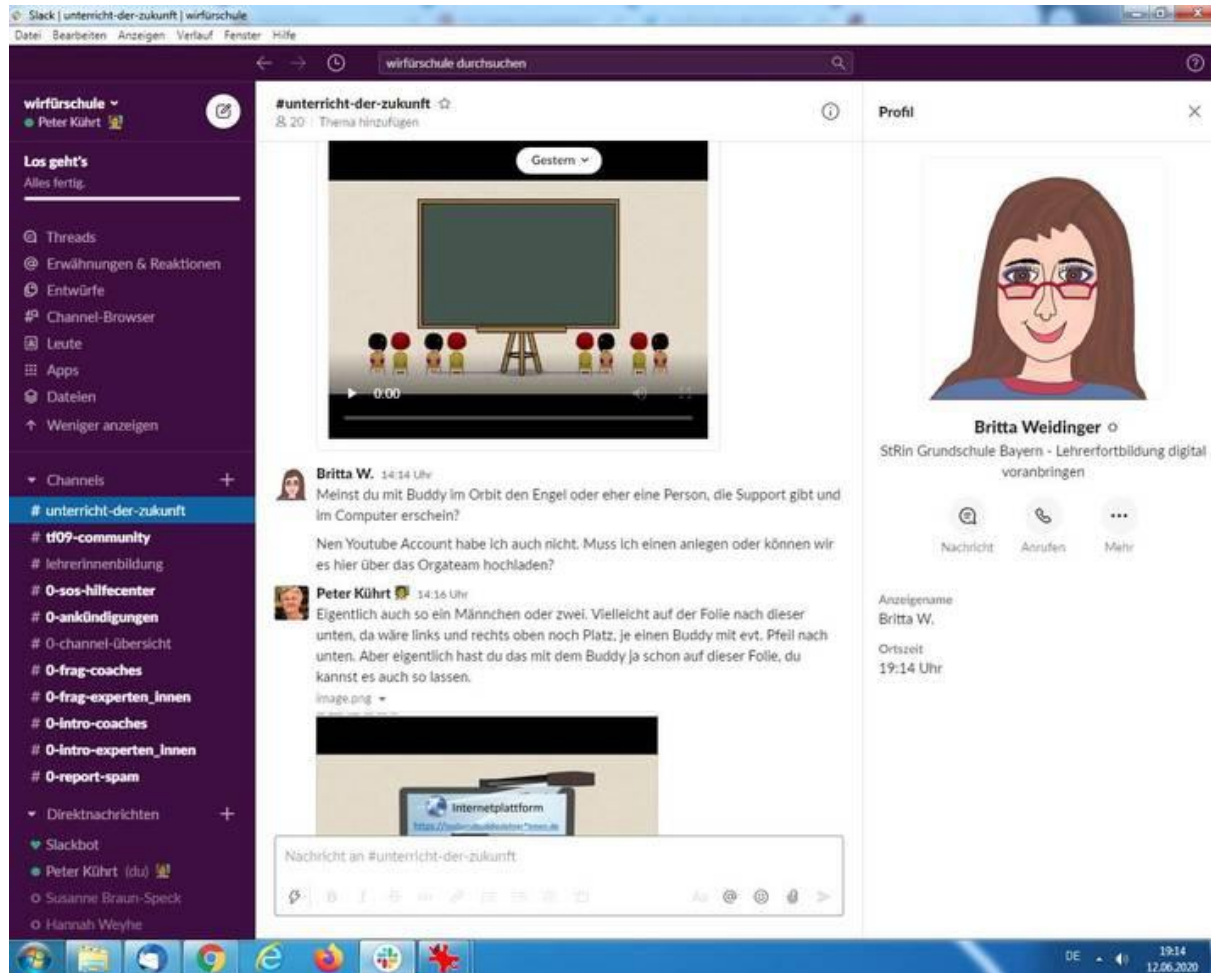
Slack | unterricht-der-zukunft | wirfürschule
Datei Bearbeiten Anzeigen Verlauf Fenster Hilfe

wirfürschule durchsuchen

wirfürschule
Peter Kührt

Los geht's
Alles fertig.

Threads
Erwähnungen & Reaktionen
Entwürfe
Channel-Browser
Leute
Apps
Dateien
Weniger anzeigen

Channels
# unterricht-der-zukunft
# tf09-community
# lehrerinnenbildung
# 0-sos-hilfecenter
# 0-ankündigungen
# 0-channel-übersicht
# 0-frag-coaches
# 0-frag-experten_innen
# 0-intro-coaches
# 0-intro-experten_innen
# 0-report-spam

Direktnachrichten
Slackbot
Peter Kührt (du)
Susanne Braun-Speck
Hannah Weyhe

#unterricht-der-zukunft
20 | Thema hinzufügen

Gestern

0:00

Britta W. 14:14 Uhr
Meinst du mit Buddy im Orbit den Engel oder eher eine Person, die Support gibt und im Computer erschein?

Nen Youtube Account habe ich auch nicht. Muss ich einen anlegen oder können wir es hier über das Orgateam hochladen?

Peter Kührt 14:16 Uhr
Eigentlich auch so ein Männchen oder zwei. Vielleicht auf der Folie nach dieser unten, da wäre links und rechts oben noch Platz, je einen Buddy mit evt. Pfeil nach unten. Aber eigentlich hast du das mit dem Buddy ja schon auf dieser Folie, du kannst es auch so lassen.

image.png

Internetplattform
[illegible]

Nachricht an #unterricht-der-zukunft

Profil

Britta Weidinger
StRin Grundschule Bayern - Lehrerfortbildung digital voranbringen

Nachricht Anrufen Mehr

Anzeigename
Britta W.

Ortszeit
19:14 Uhr

DE 19:14 12.06.2020